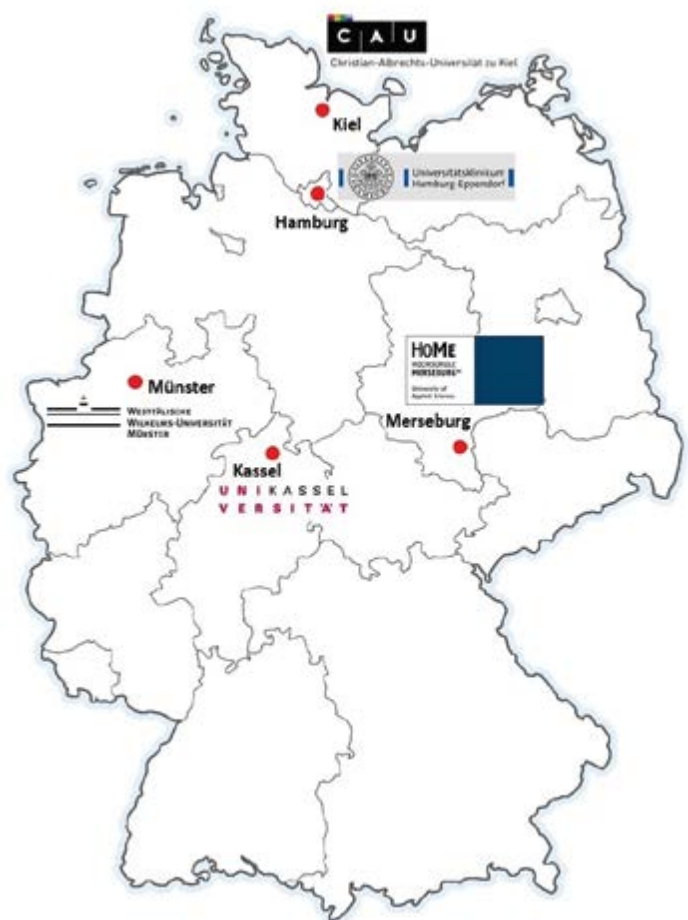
C A U
Christian-Albrechts-Universität zu Kiel

Kiel

Universitätsklinikum Hamburg-Eppendorf

Hamburg

HoMe
HOCHSCHULE MERSEBURG
University of Applied Sciences

Münster

Westfälische Wilhelms-Universität Münster

Merseburg

Kassel

UNI KASSEL
VERSITÄT